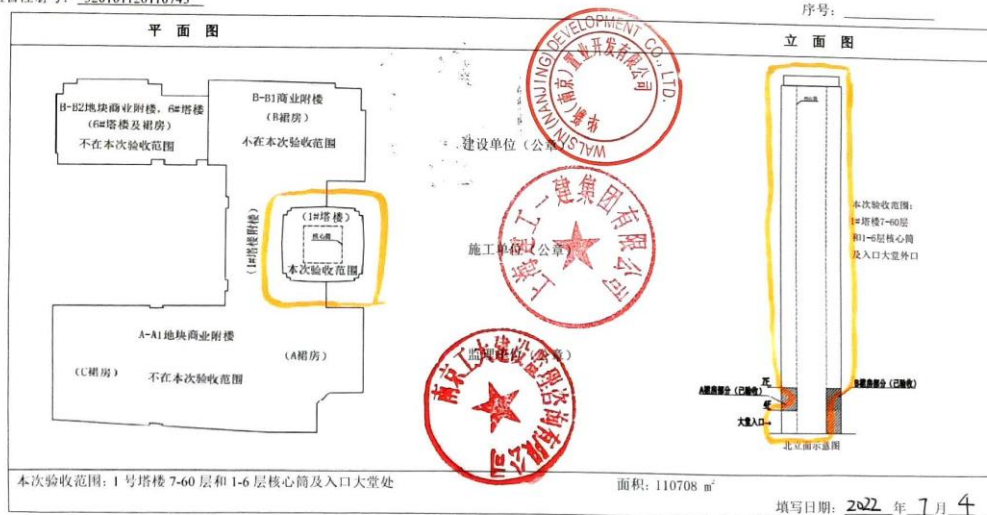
序号:

平 面 图

立 面 图

B-B2地块商业附楼，6#塔楼（6#塔楼及裙房）不在本次验收范围

B-B1商业附楼（B裙房）不在本次验收范围

（1#塔楼附楼）

（1#塔楼）

核心筒

本次验收范围

A-A1地块商业附楼

（A裙房）

（C裙房）

不在本次验收范围

建设单位（公章）

施工单位（公章）

监理单位（公章）

WALSIN (NANJING) DEVELOPMENT CO., LTD.

华新丽华（南京）置业开发有限公司

上海宝冶工一建集团有限公司

南京工大建设监理咨询有限责任公司

本次验收范围：1#塔楼7-60层和1-6层核心筒及入口大堂外口

A裙房部分（已验收）

B裙房部分（已验收）

大堂入口

北立面示意图

本次验收范围：1 号塔楼 7-60 层和 1-6 层核心筒及入口大堂处

面积：110708 $m^2$

填写日期：2022 年 7 月 4